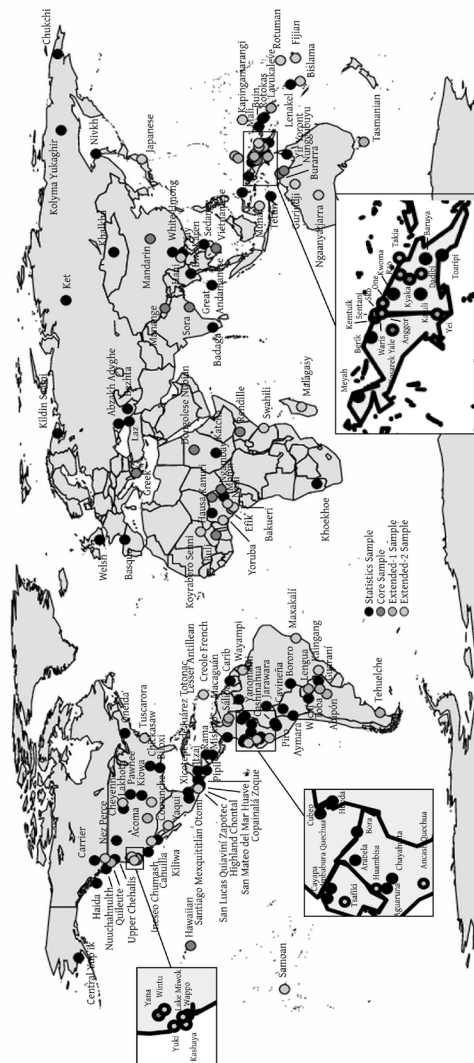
Chukchi
Kolyma Yukaghir
Nivkh
Ket
Japanese
Khalkha
Kildin Saami
Mandarin
White Hmong
Abkhaz Adyghe
Lezgian
Laz
Greek
Welsh
Basque
Mangarai
Sora
Badaga
Sedang
Vietnamese
Great Andamanese
Kapingamarangi
Rotuman
Fijian
Bislama
Lenakel
Tasmanian
Burarra
Gurindji
Nganyatjarra
Tetun
Malagasy
Swahili
Kanuri
Hausa
Yoruba
Efik
Bakueri
Khoekhoe
Koyraboro Senni
Somali
Kendille
Statistics Sample
Core Sample
Extended-1 Sample
Extended-2 Sample
Central Yupik
Haida
Nuuchahnulth
Quileute
Upper Chehalis
Carrier
Nez Perce
Oneida
Tuscarora
Cheyenne
Lakhota
Pawnee
Acoma
Kiowa
Chickasaw
Biloxi
Comanche
Yaqui
Kiliwa
Ineseño Chumash
Cahuilla
Hawaiian
Santiago Mexquititlán Otomi
San Lucas Quiaviní Zapotec
Highland Chontal
San Mateo del Mar Huave
Copainalá Zoque
Pipil
Rama
Carib
Creole French
Antillean
Wayampi
Macaguán
Yanomami
Cashinahua
Jarawara
Bororo
Maxakalí
Kaingang
Guaraní
Lengua
Wichí
Aymara
Pirahã
Mapudungun
Tehuelche
Samoan
Yana
Wintu
Lake Miwok
Wappo
Yuki
Kashaya
Cubeo
Huaorani
Bora
Achuar
Huambisa
Chayahuita
Ancash Quechua
Tsafiki
Aguaruna
Cayapa
Imbabura Quechua
Meyah
Kwoma
Takia
Barupu
Waris
Arapesh
Yimas
Kewa
Yelî
Toaripi
Daga
Kalam
Sentani
Kemtuik
Berik
One